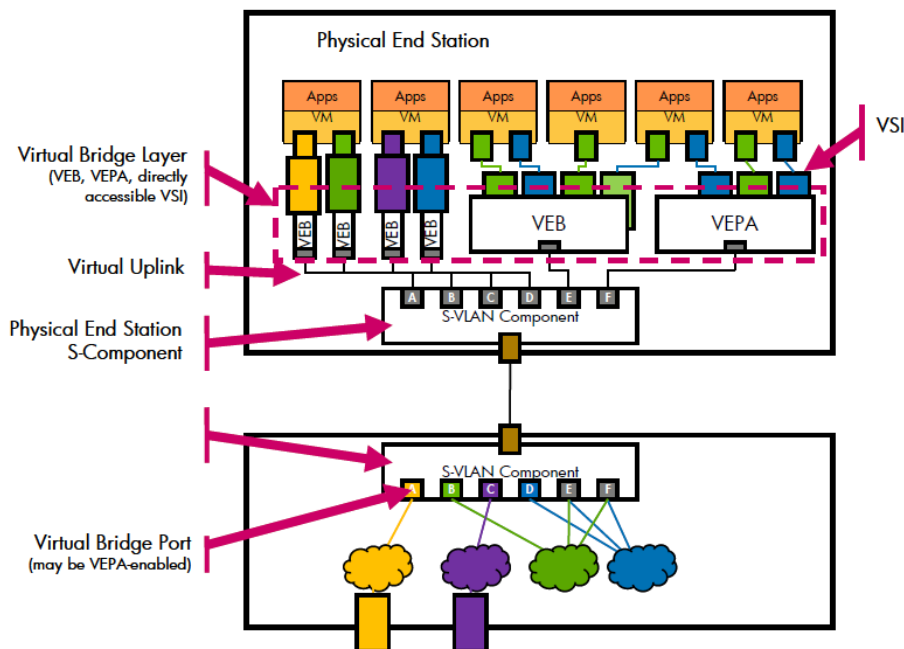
Physical End Station

Apps
VM
Apps
VM
Apps
VM
Apps
VM
Apps
VM
Apps
VM

VSI

Virtual Bridge Layer
(VEB, VEPA, directly accessible VSI)

VEB
VEB
VEB
VEB

VEB

VEPA

Virtual Uplink

A B C D E F
S-VLAN Component

Physical End Station
S-Component

S-VLAN Component
A B C D E F

Virtual Bridge Port
(may be VEPA-enabled)